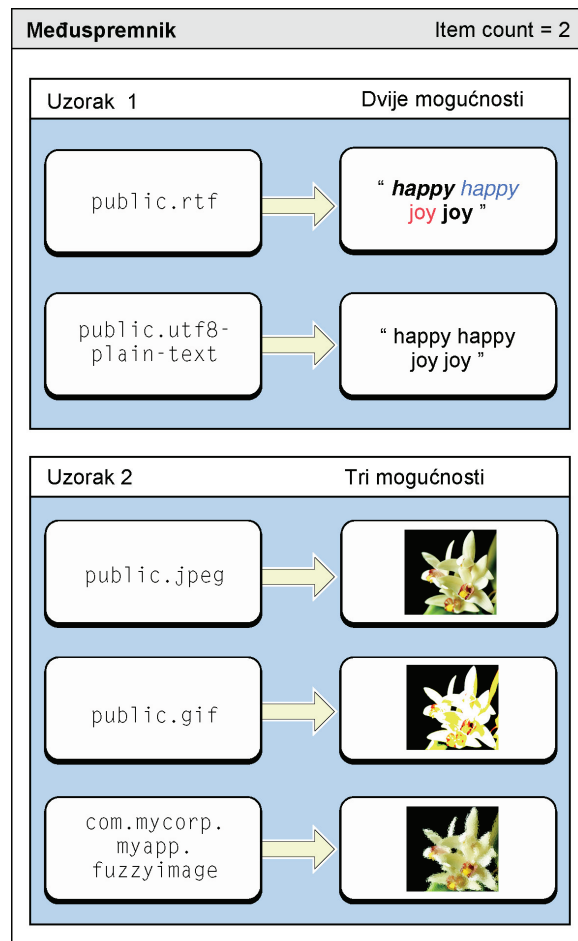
Međuspremnik

Item count = 2

Uzorak 1

Dvije mogućnosti

public.rtf

“ happy happy joy joy ”

public.utf8-plain-text

“ happy happy joy joy ”

Uzorak 2

Tri mogućnosti

public.jpeg

public.gif

com.mycorp.myapp.fuzzyimage